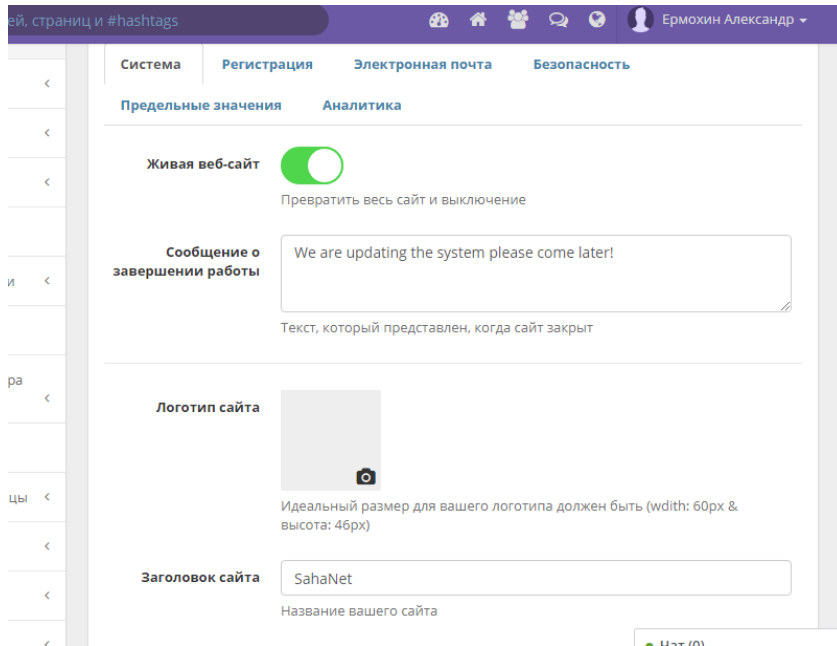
ей, страниц и #hashtags

Ермохин Александр

Система
Регистрация
Электронная почта
Безопасность
Предельные значения
Аналитика

Живая веб-сайт

Превратить весь сайт и выключение

Сообщение о завершении работы

We are updating the system please come later!

Текст, который представлен, когда сайт закрыт

Логотип сайта

Идеальный размер для вашего логотипа должен быть (wdith: 60px & высота: 46px)

Заголовок сайта

SahaNet

Название вашего сайта

и
ра
цы

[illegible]